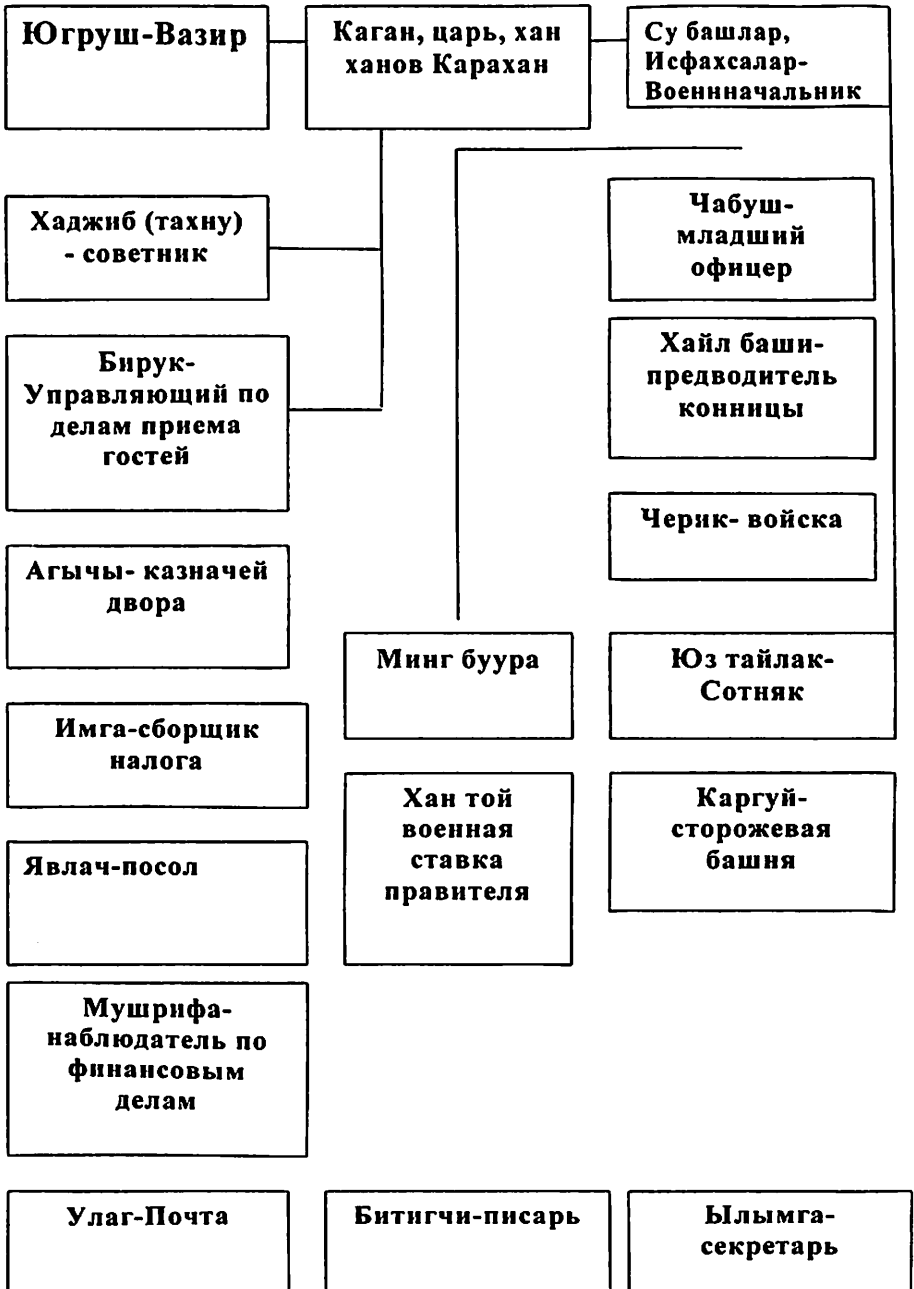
Югруш-Вазир

Каган, царь, хан ханов Карахан

Су башлар, Исфахсалар-Военнначальник

Хаджиб (тахну) - советник

Бирук-Управляющий по делам приема гостей

Агычы- казначей двора

Имга-сборщик налога

Явлач-посол

Мушрифа-наблюдатель по финансовым делам

Чабуш-младший офицер

Хайл баши-предводитель конницы

Черик- войска

Минг буура

Юз тайлак-Сотняк

Хан той военная ставка правителя

Каргуй-сторожевая башня

Улаг-Почта

Битигчи-писарь

Ылымга-секретарь